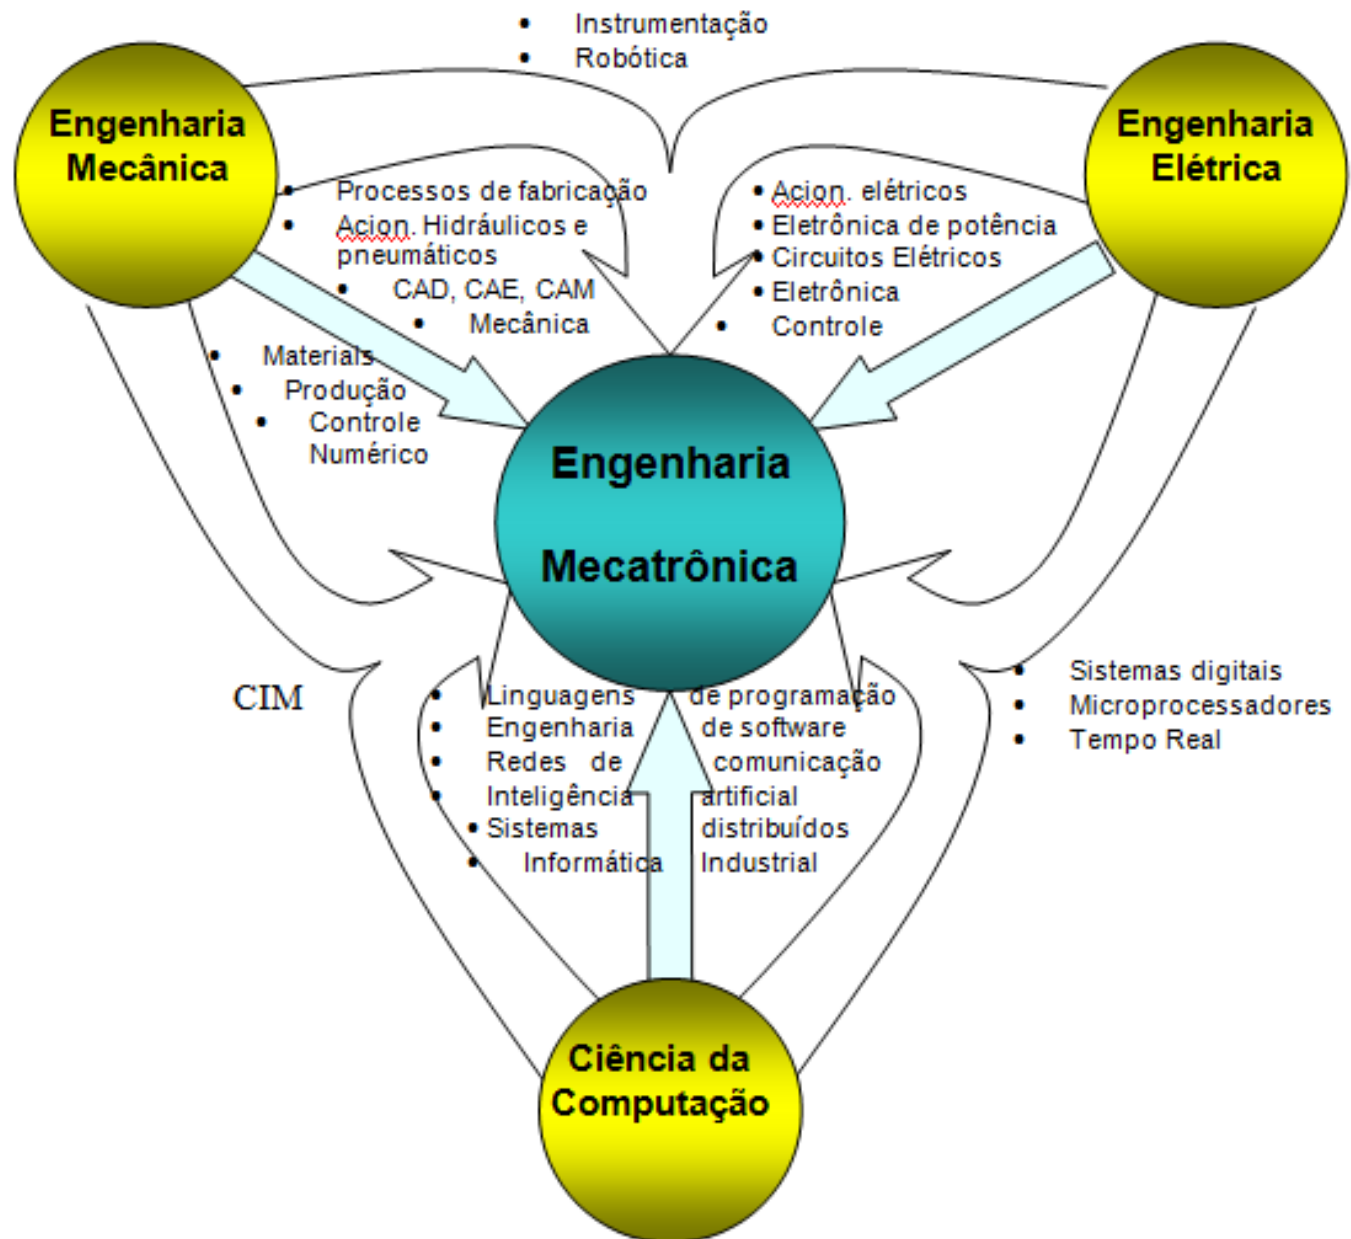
- Instrumentação
- Robótica

Engenharia Mecânica

Engenharia Elétrica

- Processos de fabricação
- Acion. Hidráulicos e pneumáticos
- CAD, CAE, CAM
- Mecânica

- Acion. elétricos
- Eletrônica de potência
- Circuitos Elétricos
- Eletrônica
- Controle

- Materiais
- Produção
- Controle Numérico

Engenharia Mecatrônica

CIM

- Linguagens de programação
- Engenharia de software
- Redes de comunicação
- Inteligência artificial
- Sistemas distribuídos
- Informática Industrial

- Sistemas digitais
- Microprocessadores
- Tempo Real

Ciência da Computação